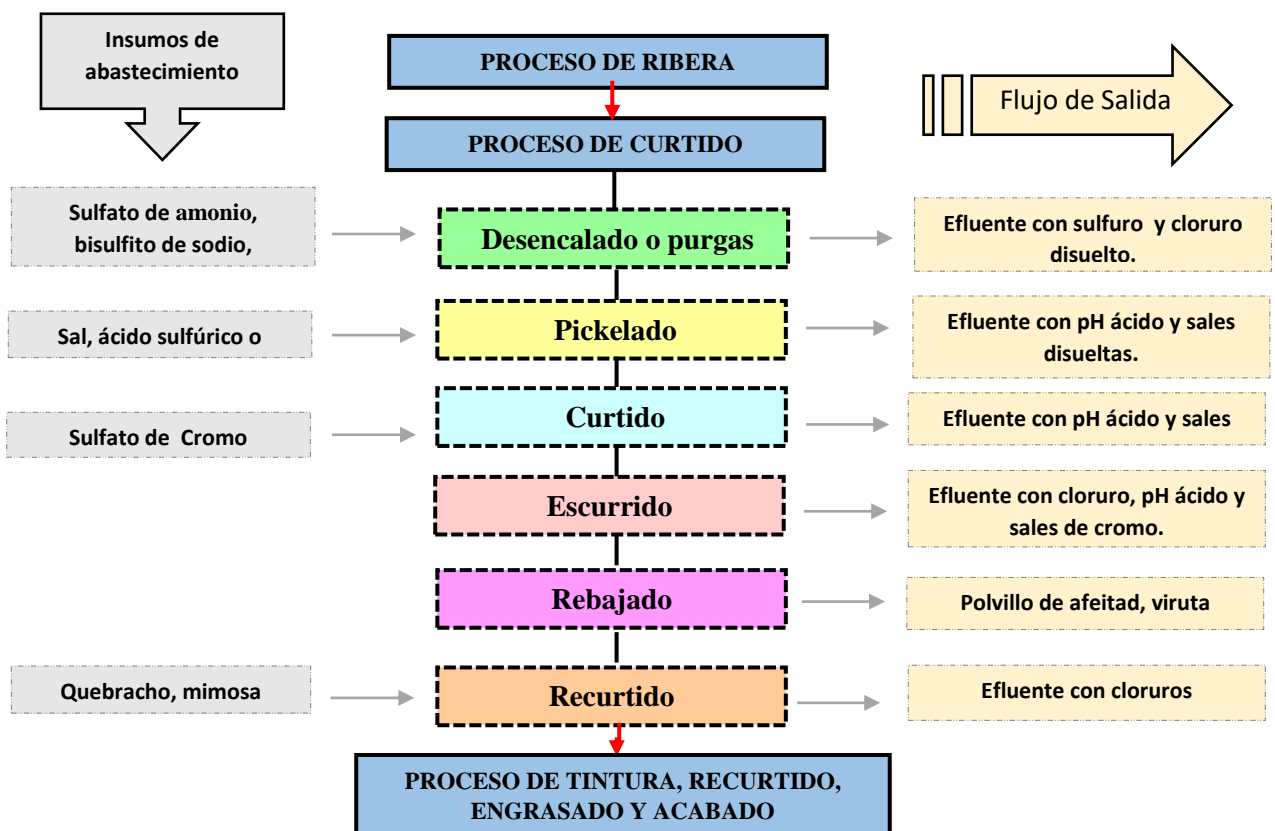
Insumos de abastecimiento

PROCESO DE RIBERA

Flujo de Salida

PROCESO DE CURTIDO

Sulfato de amonio, bisulfito de sodio,

Desencalado o purgas

Efluente con sulfuro y cloruro disuelto.

Sal, ácido sulfúrico o

Pickelado

Efluente con pH ácido y sales disueltas.

Sulfato de Cromo

Curtido

Efluente con pH ácido y sales

Escurrido

Efluente con cloruro, pH ácido y sales de cromo.

Rebajado

Polvillo de afeitad, viruta

Quebracho, mimosa

Recurtido

Efluente con cloruros

PROCESO DE TINTURA, RECURTIDO, ENGRASADO Y ACABADO